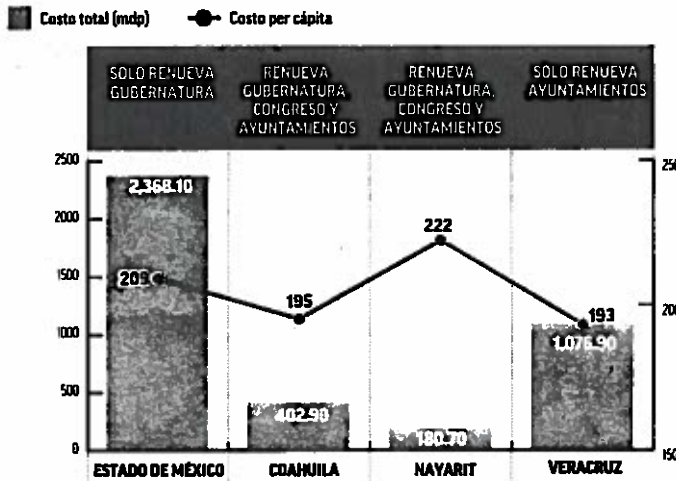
Costo total (mdp) Costo per cápita

SOLO RENUEVA GUBERNATURA

RENUEVA GUBERNATURA CONGRESO Y AYUNTAMIENTOS

RENUEVA GUBERNATURA, CONGRESO Y AYUNTAMIENTOS

SOLO RENUEVA AYUNTAMIENTOS

2500
2000
1500
1000
500
0

25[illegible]
20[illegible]
15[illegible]

2,368.10
209
195
222
193
1,076.90
402.90
180.70

ESTADO DE MÉXICO
COAHUILA
NAYARIT
VERACRUZ